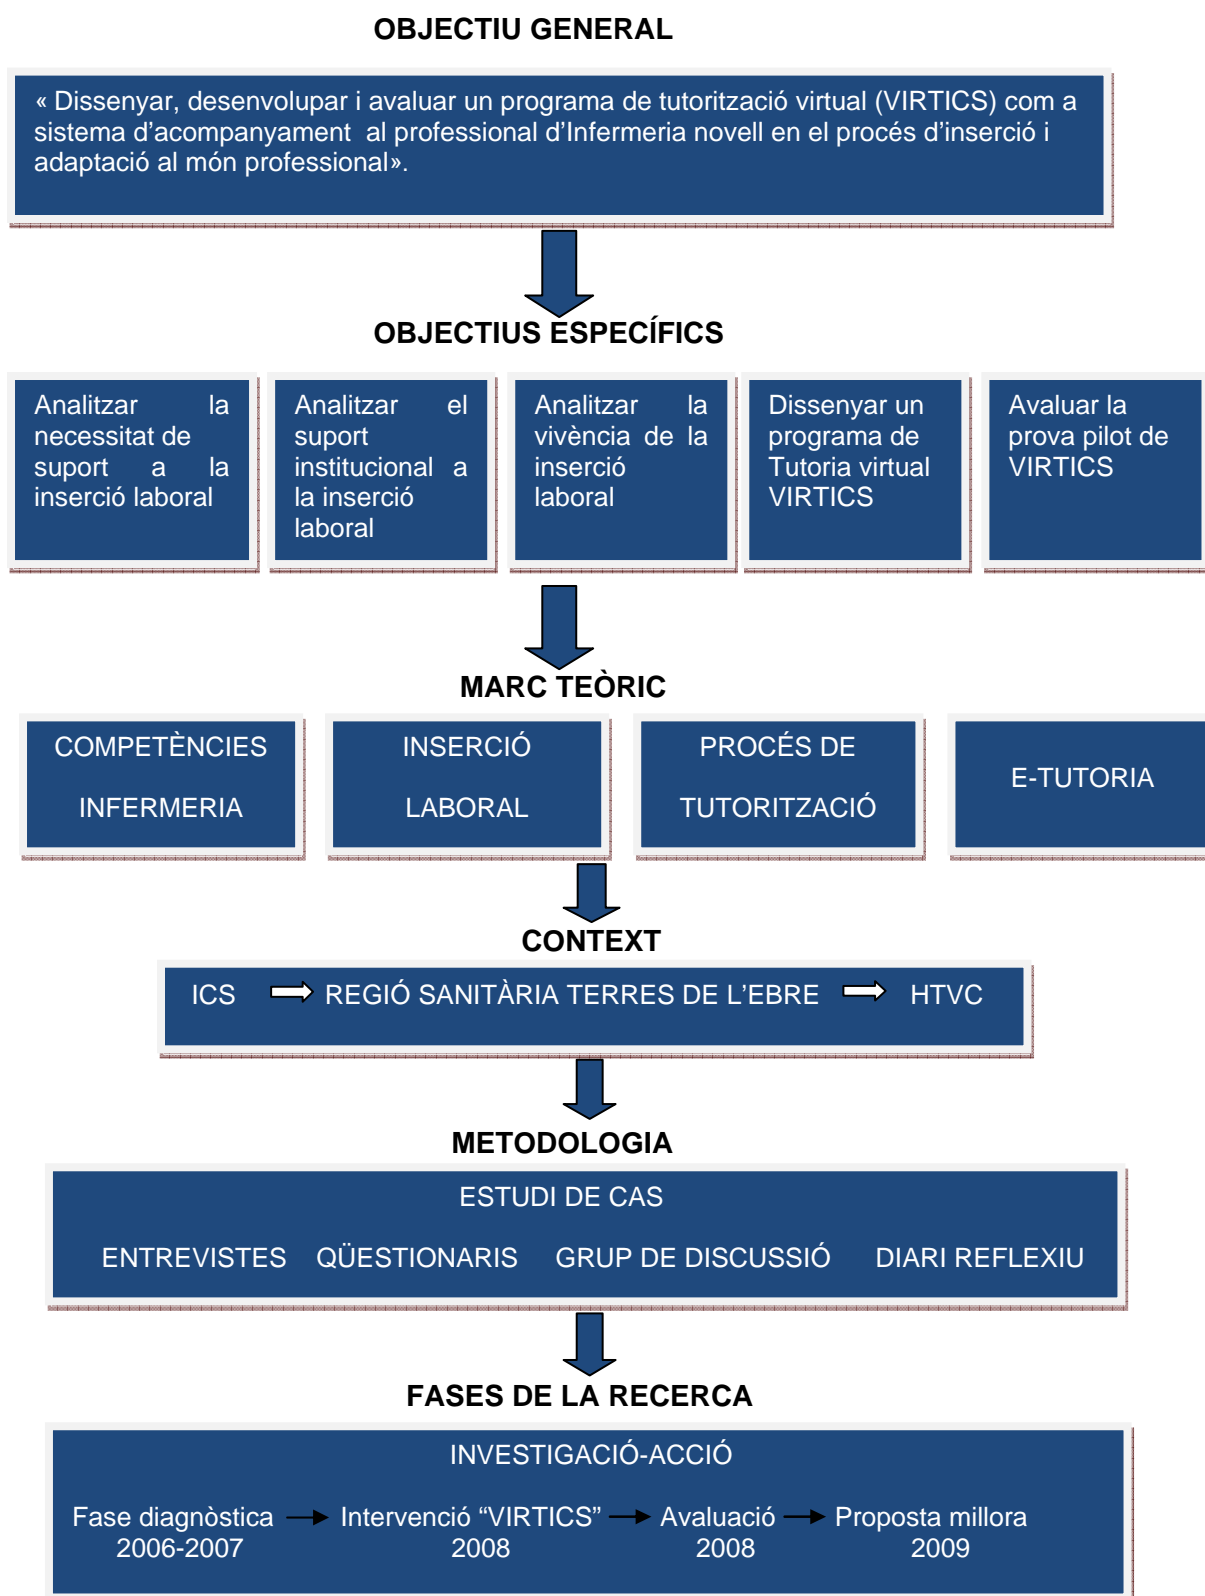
OBJECTIU GENERAL

« Dissenyar, desenvolupar i avaluar un programa de tutorització virtual (VIRTICS) com a sistema d'acompanyament al professional d'Infermeria novell en el procés d'inserció i adaptació al món professional».

OBJECTIUS ESPECÍFICS

Analitzar la necessitat de suport a la inserció laboral

Analitzar el suport institucional a la inserció laboral

Analitzar la vivència de la inserció laboral

Dissenyar un programa de Tutoria virtual VIRTICS

Avaluar la prova pilot de VIRTICS

MARC TEÒRIC

COMPETÈNCIES INFERMERIA

INSERCIÓ LABORAL

PROCÉS DE TUTORITZACIÓ

E-TUTORIA

CONTEXT

ICS → REGIÓ SANITÀRIA TERRES DE L'EBRE → HTVC

METODOLOGIA

ESTUDI DE CAS

ENTREVISTES QÜESTIONARIS GRUP DE DISCUSSIÓ DIARI REFLEXIU

FASES DE LA RECERCA

INVESTIGACIÓ-ACCIÓ

Fase diagnòstica 2006-2007 → Intervenció “VIRTICS” 2008 → Avaluació 2008 → Proposta millora 2009